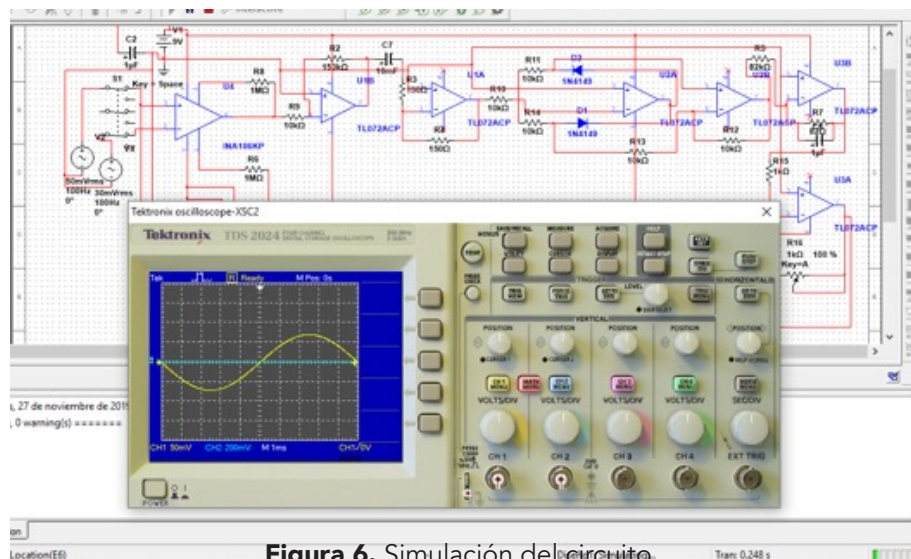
C2
1µF
V1
9V
R2
150kΩ
C7
10nF
S1
Key = Space
R8
1MΩ
U1B
R3
100Ω
U1A
R11
10kΩ
D3
1N4149
U3A
R5
82kΩ
U3B
U4
R9
10kΩ
R10
10kΩ
R14
10kΩ
D1
1N4149
R7
TL072ACP
V2
9V
INA106KP
TL072ACP
R4
150Ω
TL072ACP
TL072ACP
R12
10kΩ
TL072ACP
1µF
R6
1MΩ
R13
10kΩ
R15
1kΩ
50mVrms
100Hz
0°
30mVrms
100Hz
0°
U2A
Tektronix oscilloscope-XSC2
Tektronix TDS 2024
TL072ACP
R16
1kΩ 100 %
Key=A
Tek
Ready
M Pos: 0s
TRIGGER
HORIZONTAL
VERTICAL
POSITION
POSITION
POSITION
POSITION
POSITION
LEVEL
CH 1 MENU
MATH MENU
CH 2 MENU
CH 3 MENU
CH 4 MENU
VOLTS/DIV
VOLTS/DIV
VOLTS/DIV
VOLTS/DIV
SEC/DIV
CH 1
CH 2
CH 3
CH 4
EXT TRIG
CH1 50mV
CH2 200mV
M 1ms
CH1 0V
POWER
, 27 de noviembre de 201
, 0 warning(s) =======
Location(E6)
Figura 6. Simulación del circuito
Tran: 0.248 s